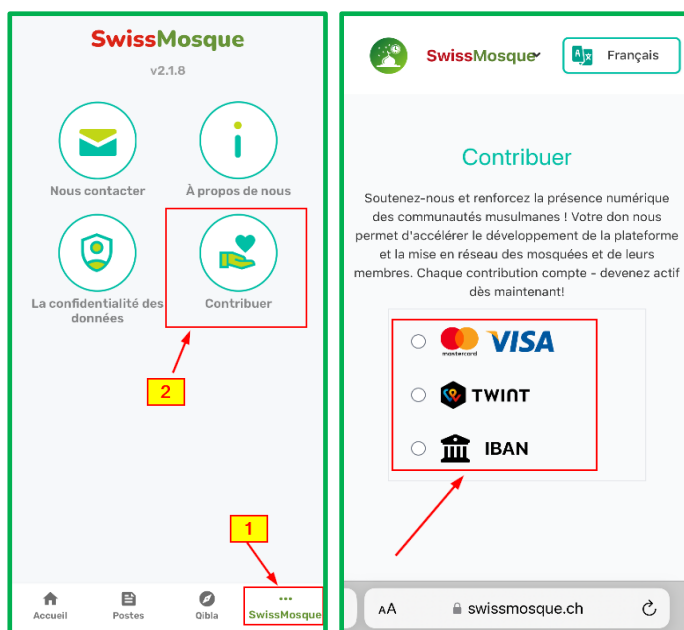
SwissMosque

v2.1.8

Nous contacter

À propos de nous

La confidentialité des données

Contribuer

2

1

Accueil

Postes

Qibla

SwissMosque

SwissMosque

Français

Contribuer

Soutenez-nous et renforcez la présence numérique des communautés musulmanes ! Votre don nous permet d'accélérer le développement de la plateforme et la mise en réseau des mosquées et de leurs membres. Chaque contribution compte - devenez actif dès maintenant!

mastercard VISA

TWINT

IBAN

AA swissmosque.ch